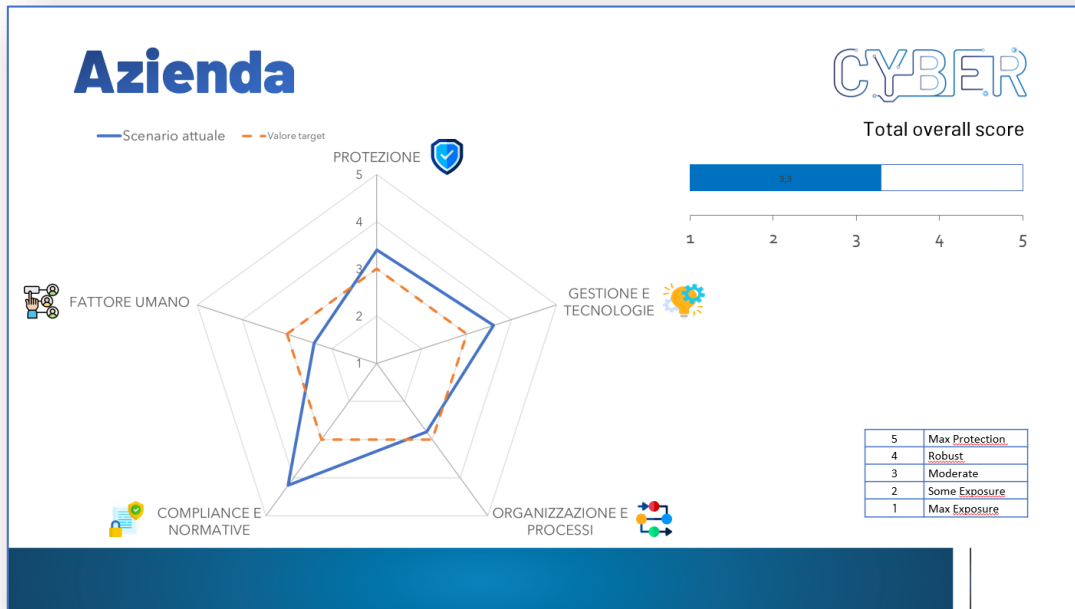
Azienda

CYBER

Scenario attuale
Valore target

PROTEZIONE
5
4
3
2
1
GESTIONE E TECNOLOGIE
ORGANIZZAZIONE E PROCESSI
COMPLIANCE E NORMATIVE
FATTORE UMANO

Total overall score

3.3

1 2 3 4 5

| 5 | Max Protection |
|---|---|
| 4 | Robust |
| 3 | Moderate |
| 2 | Some Exposure |
| 1 | Max Exposure |